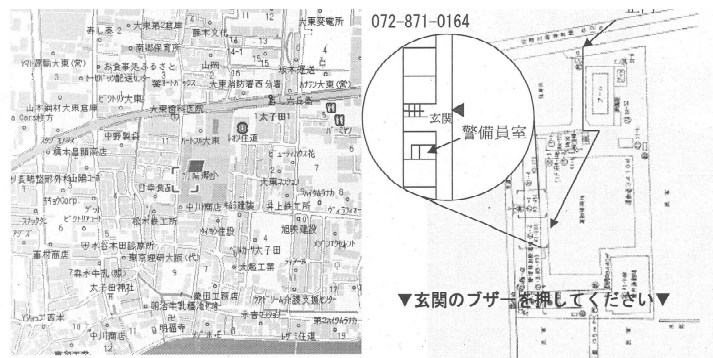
072-871-0164

玄関

警備員室

▼玄関のブザーを押してください▼

大東第2保育所
大東変電所
藤本文化
寿し竹
東部保育所
山商
板本建設
お食事処ふるさと
大東消防署西分署
大東市
太子田
中野製作所
日亜貴金属
中川商店
大東建設
旭無線工業
東洋電子工業
太子田神社
富田工業
大東工業
明昌寺